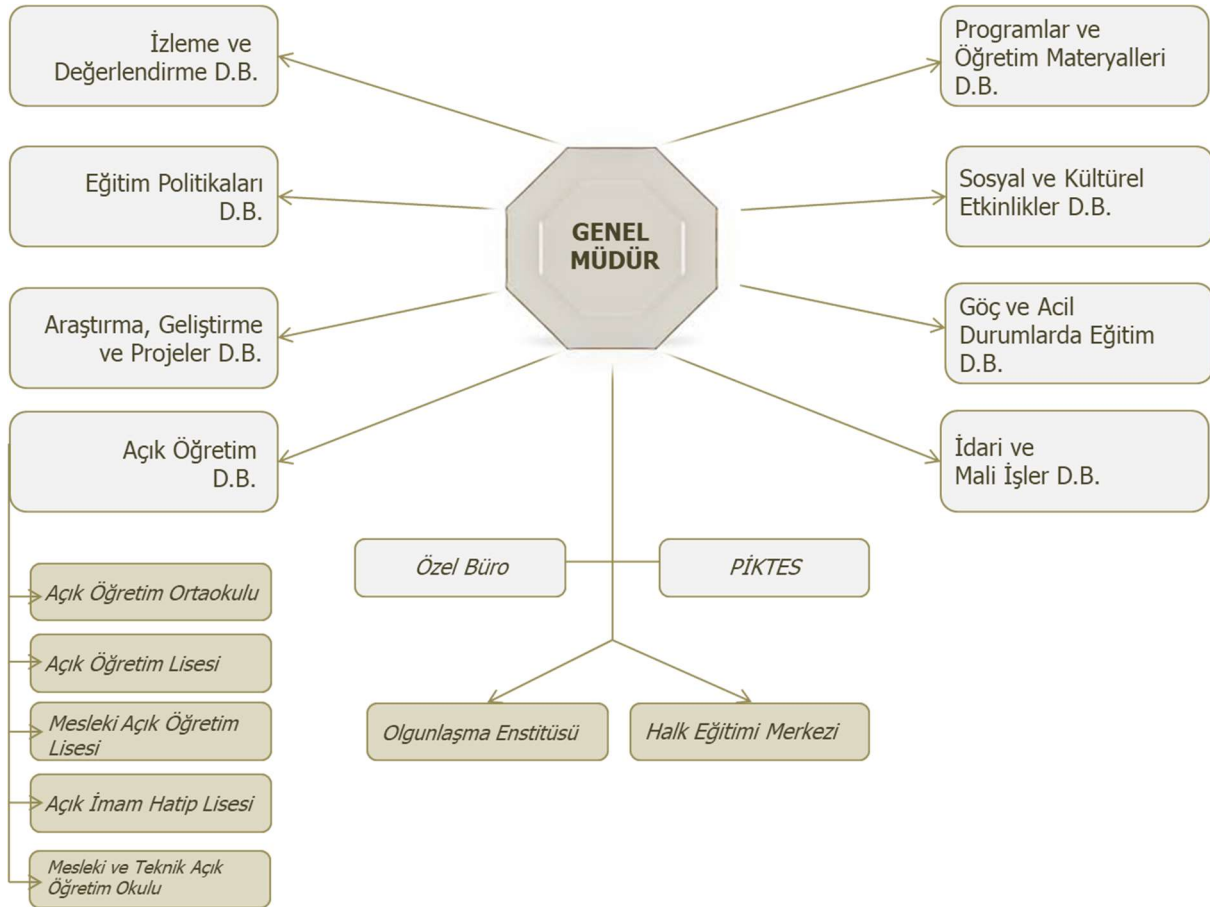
İzleme ve Değerlendirme D.B.

Programlar ve Öğretim Materyalleri D.B.

Eğitim Politikaları D.B.

GENEL MÜDÜR

Sosyal ve Kültürel Etkinlikler D.B.

Araştırma, Geliştirme ve Projeler D.B.

Göç ve Acil Durumlarda Eğitim D.B.

Açık Öğretim D.B.

İdari ve Mali İşler D.B.

Özel Büro

PİKTES

Açık Öğretim Ortaokulu

Açık Öğretim Lisesi

Mesleki Açık Öğretim Lisesi

Açık İmam Hatip Lisesi

Mesleki ve Teknik Açık Öğretim Okulu

Olgunlaşma Enstitüsü

Halk Eğitimi Merkezi